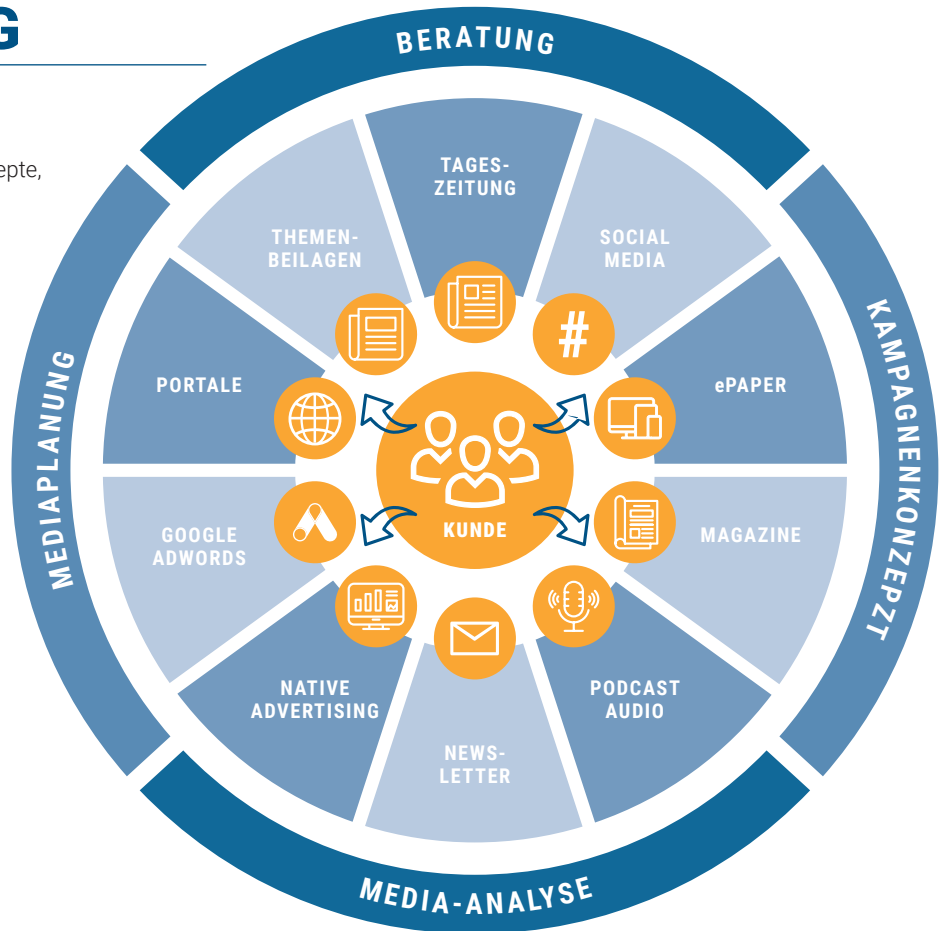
G

epte,

BERATUNG

KAMPAGNENKONZEPT

MEDIA-ANALYSE

MEDIAPLANUNG

TAGES-ZEITUNG

SOCIAL MEDIA

ePAPER

MAGAZINE

PODCAST AUDIO

NEWS-LETTER

NATIVE ADVERTISING

GOOGLE ADWORDS

PORTALE

THEMEN-BEILAGEN

#

KUNDE